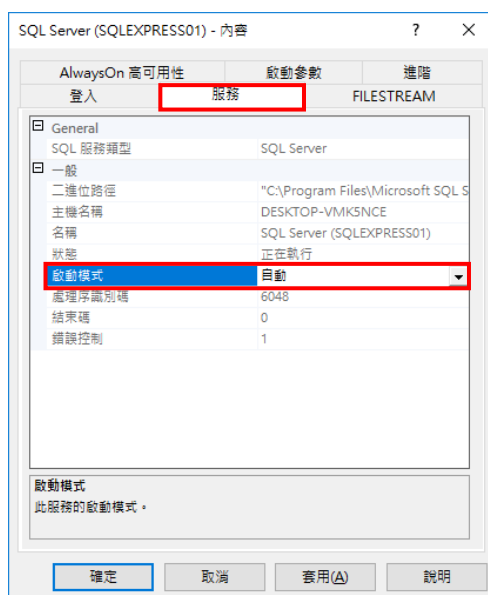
SQL Server (SQLEXPRESS01) - 內容

?

AlwaysOn 高可用性 | 啟動參數 | 進階
登入 | 服務 | FILESTREAM

| | |
|---|---|
| ⊟ General | |
| SQL 服務類型 | SQL Server |
| ⊟ 一般 | |
| 二進位路徑 | "C:\Program Files\Microsoft SQL S |
| 主機名稱 | DESKTOP-VMK5NCE |
| 名稱 | SQL Server (SQLEXPRESS01) |
| 狀態 | 正在執行 |
| 啟動模式 | 自動 |
| 處理序識別碼 | 6048 |
| 結束碼 | 0 |
| 錯誤控制 | 1 |

啟動模式
此服務的啟動模式。

確定 | 取消 | 套用(A) | 說明